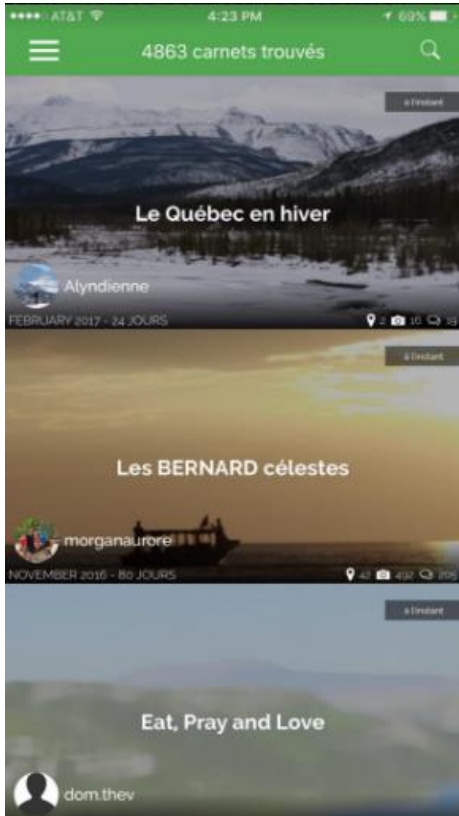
●●●●○ AT&T 4:23 PM 69%

4863 carnets trouvés

à l'instant

Le Québec en hiver

Alyndienne

FEBRUARY 2017 - 24 JOURS

2 16 19

à l'instant

Les BERNARD célestes

morganaurore

NOVEMBER 2016 - 80 JOURS

42 432 205

à l'instant

Eat, Pray and Love

dom.thev